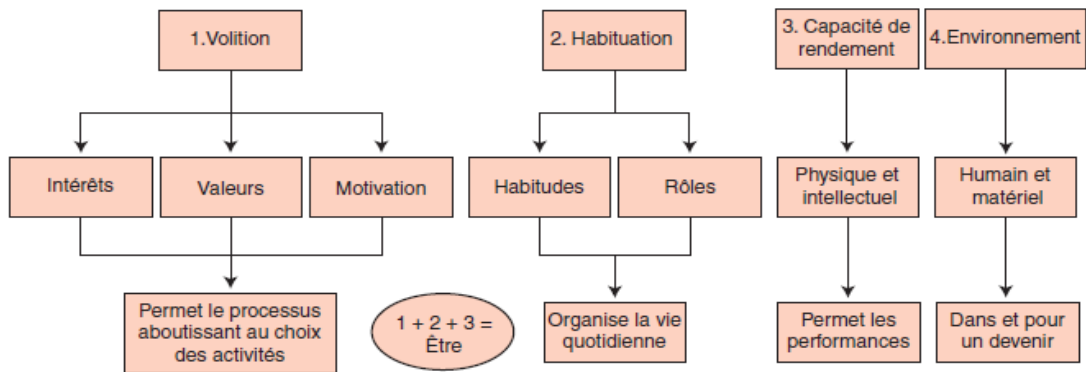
1.Volition

Intérêts

Valeurs

Motivation

Permet le processus aboutissant au choix des activités

1 + 2 + 3 = Être

2. Habituation

Habitudes

Rôles

Organise la vie quotidienne

3. Capacité de rendement

Physique et intellectuel

Permet les performances

4.Environnement

Humain et matériel

Dans et pour un devenir